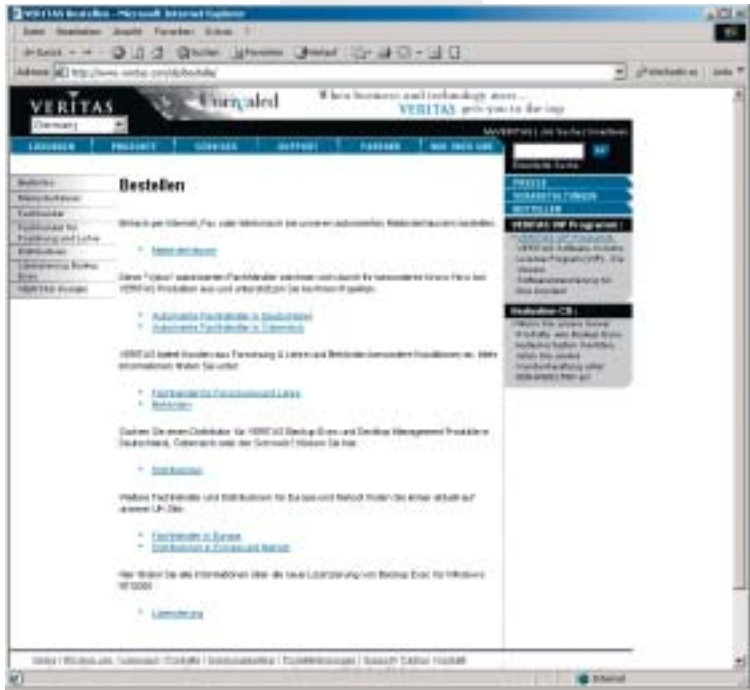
VERITAS Bestellen - Microsoft Internet Explorer

Datei Bearbeiten Ansicht Favoriten Extras ?

Zurück Suchen Favoriten Verlauf

Adresse http://www.veritas.com/de/bestellen/

Wechseln zu Links

VERITAS

Germany

Unrivaled

When business and technology meet... VERITAS gets you to the top

LÖSUNGEN | PRODUKTE | SERVICES | SUPPORT | PARTNER | ÜBER UNS

Bestellen

Bestellen

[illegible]

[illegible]

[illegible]

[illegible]

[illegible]

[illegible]

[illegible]

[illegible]

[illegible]

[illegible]

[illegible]

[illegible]

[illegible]

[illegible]

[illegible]

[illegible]

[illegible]

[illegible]

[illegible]

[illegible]

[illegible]

GO

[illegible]

PRESSE

VERANSTALTUNGEN

BESTELLEN

VERITAS VIP Programm

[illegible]

Evaluation CD

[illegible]

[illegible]

Internet